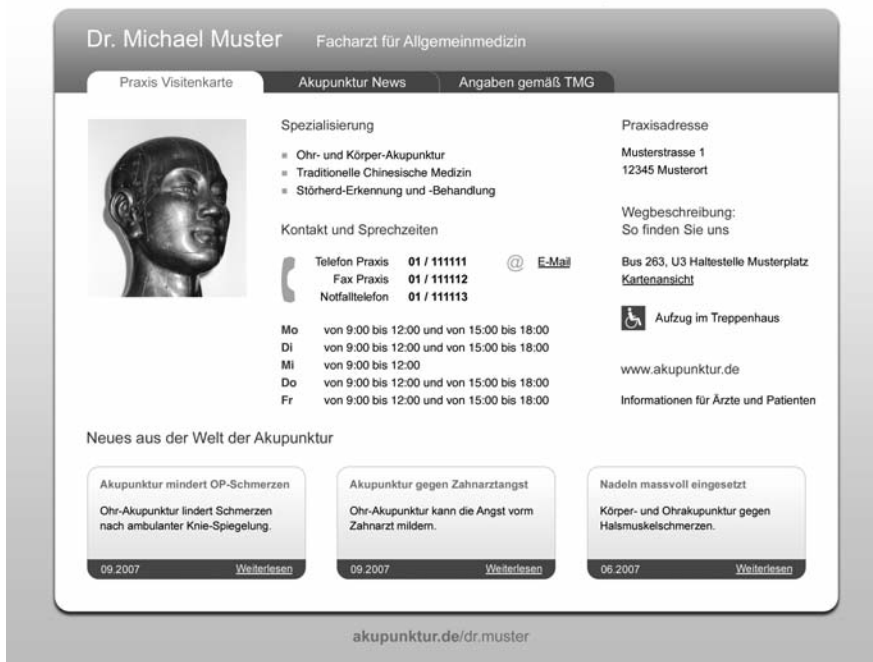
Dr. Michael Muster Facharzt für Allgemeinmedizin

Praxis Visitenkarte
Akupunktur News
Angaben gemäß TMG

Spezialisierung

- Ohr- und Körper-Akupunktur
- Traditionelle Chinesische Medizin
- Störherd-Erkennung und -Behandlung

Kontakt und Sprechzeiten

| | |
|---|---|
| Telefon Praxis | 01 / 111111 |
| Fax Praxis | 01 / 111112 |
| Notfalltelefon | 01 / 111113 |

@ E-Mail

| | |
|---|---|
| Mo | von 9:00 bis 12:00 und von 15:00 bis 18:00 |
| Di | von 9:00 bis 12:00 und von 15:00 bis 18:00 |
| Mi | von 9:00 bis 12:00 |
| Do | von 9:00 bis 12:00 und von 15:00 bis 18:00 |
| Fr | von 9:00 bis 12:00 und von 15:00 bis 18:00 |

Praxisadresse

Musterstrasse 1
12345 Musterort

Wegbeschreibung:
So finden Sie uns

Bus 263, U3 Haltestelle Musterplatz
Kartenansicht

Aufzug im Treppenhaus

www.akupunktur.de

Informationen für Ärzte und Patienten

Neues aus der Welt der Akupunktur

Akupunktur mindert OP-Schmerzen

Ohr-Akupunktur lindert Schmerzen nach ambulanter Knie-Spiegelung.

09.2007 Weiterlesen

Akupunktur gegen Zahnarztangst

Ohr-Akupunktur kann die Angst vorm Zahnarzt mildern.

09.2007 Weiterlesen

Nadeln massvoll eingesetzt

Körper- und Ohrakupunktur gegen Halsmuskelschmerzen.

06.2007 Weiterlesen

akupunktur.de/dr.muster